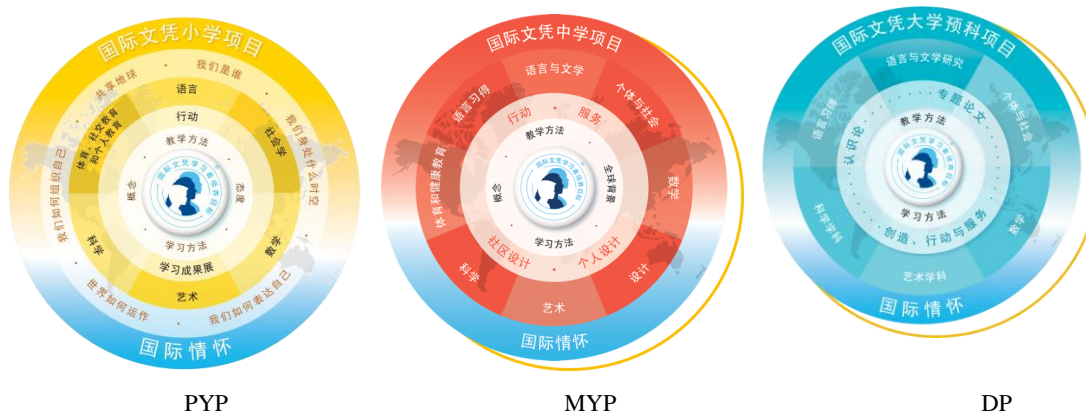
国际文凭小学项目

我们是谁

我们身处什么时空

我们如何表达自己

世界如何运作

我们如何组织自己

共享地球

语言

社会学

数学

艺术

科学

体育、社交教育和个人教育

行动

态度

学习成果展

概念

教学方法

学习方法

国际情怀

PYP

国际文凭中学项目

语言与文学

个体与社会

数学

设计

艺术

科学

体育和健康教育

语言习得

行动

服务

全球背景

个人设计

社区设计

概念

教学方法

学习方法

国际情怀

MYP

国际文凭大学预科项目

语言与文学研究

个体与社会

数学

艺术学科

科学学科

语言习得

专题论文

认识论

创造、行动与服务

教学方法

学习方法

国际情怀

DP